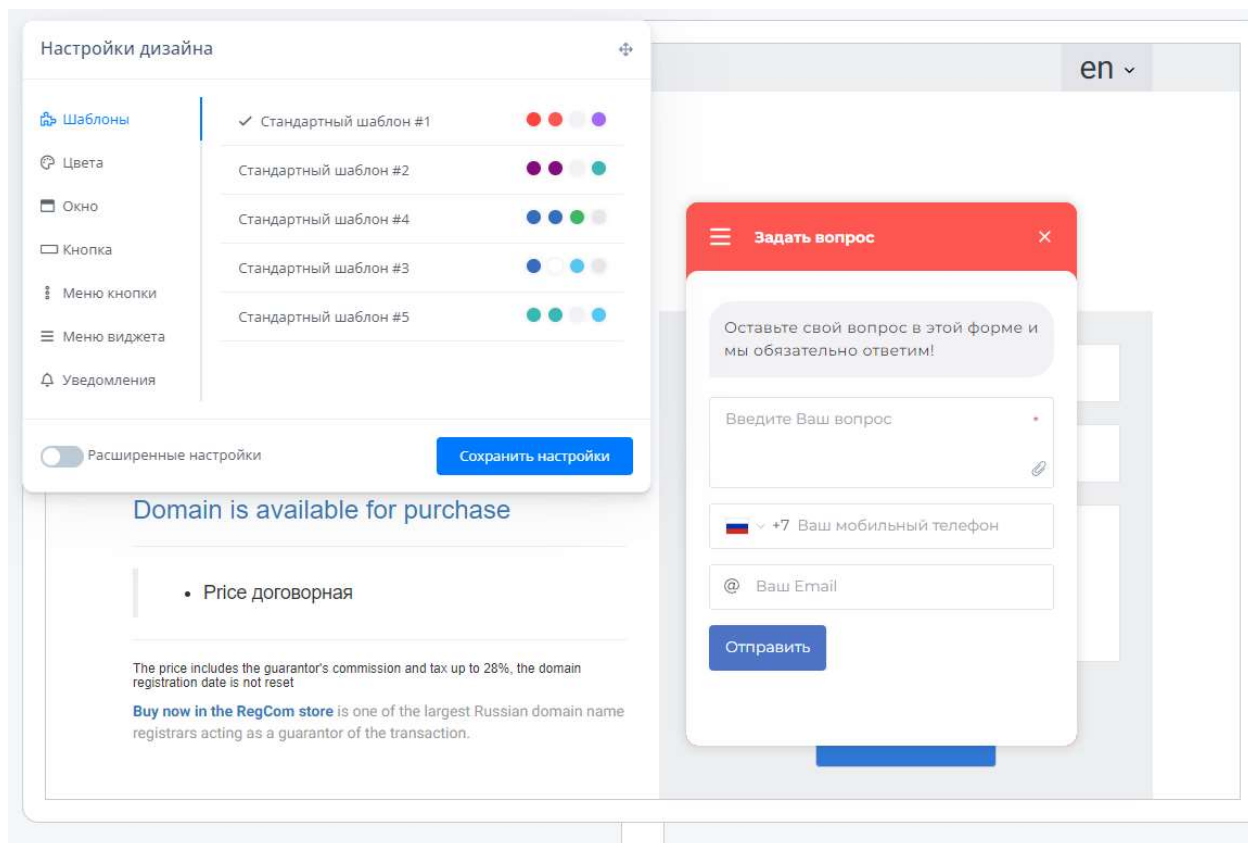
Настройки дизайна

Шаблоны
Цвета
Окно
Кнопка
Меню кнопки
Меню виджета
Уведомления

✓ Стандартный шаблон #1
Стандартный шаблон #2
Стандартный шаблон #4
Стандартный шаблон #3
Стандартный шаблон #5

Расширенные настройки
Сохранить настройки

en

Domain is available for purchase

• Price договорная

The price includes the guarantor's commission and tax up to 28%, the domain registration date is not reset

Buy now in the RegCom store is one of the largest Russian domain name registrars acting as a guarantor of the transaction.

Задать вопрос

Оставьте свой вопрос в этой форме и мы обязательно ответим!

Введите Ваш вопрос *

+7 Ваш мобильный телефон

@ Ваш Email

Отправить